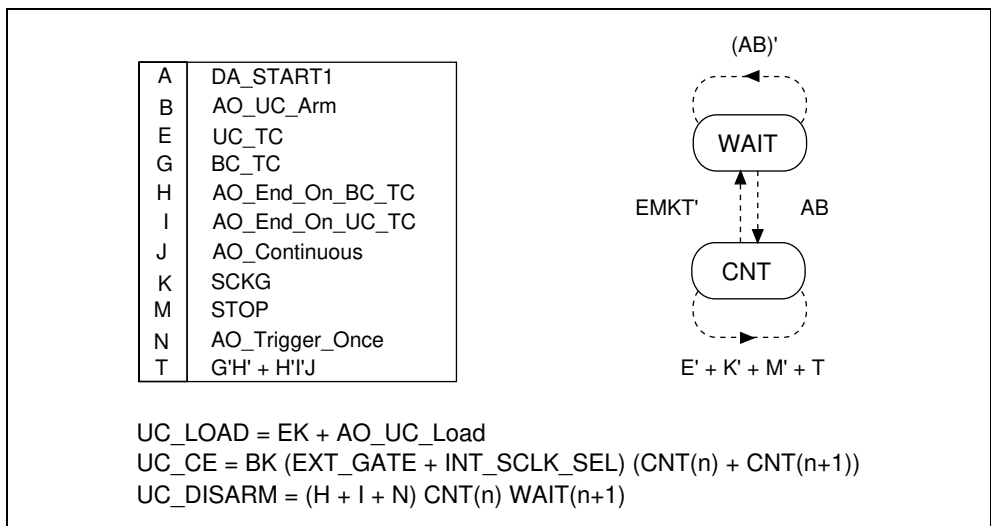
| A | DA_START1 |
|---|---|
| B | AO_UC_Arm |
| E | UC_TC |
| G | BC_TC |
| H | AO_End_On_BC_TC |
| I | AO_End_On_UC_TC |
| J | AO_Continuous |
| K | SCKG |
| M | STOP |
| N | AO_Trigger_Once |
| T | G'H' + H'I'J |

(AB)'

WAIT

EMKT'

AB

CNT

E' + K' + M' + T

UC_LOAD = EK + AO_UC_Load
UC_CE = BK (EXT_GATE + INT_SCLK_SEL) (CNT(n) + CNT(n+1))
UC_DISARM = (H + I + N) CNT(n) WAIT(n+1)